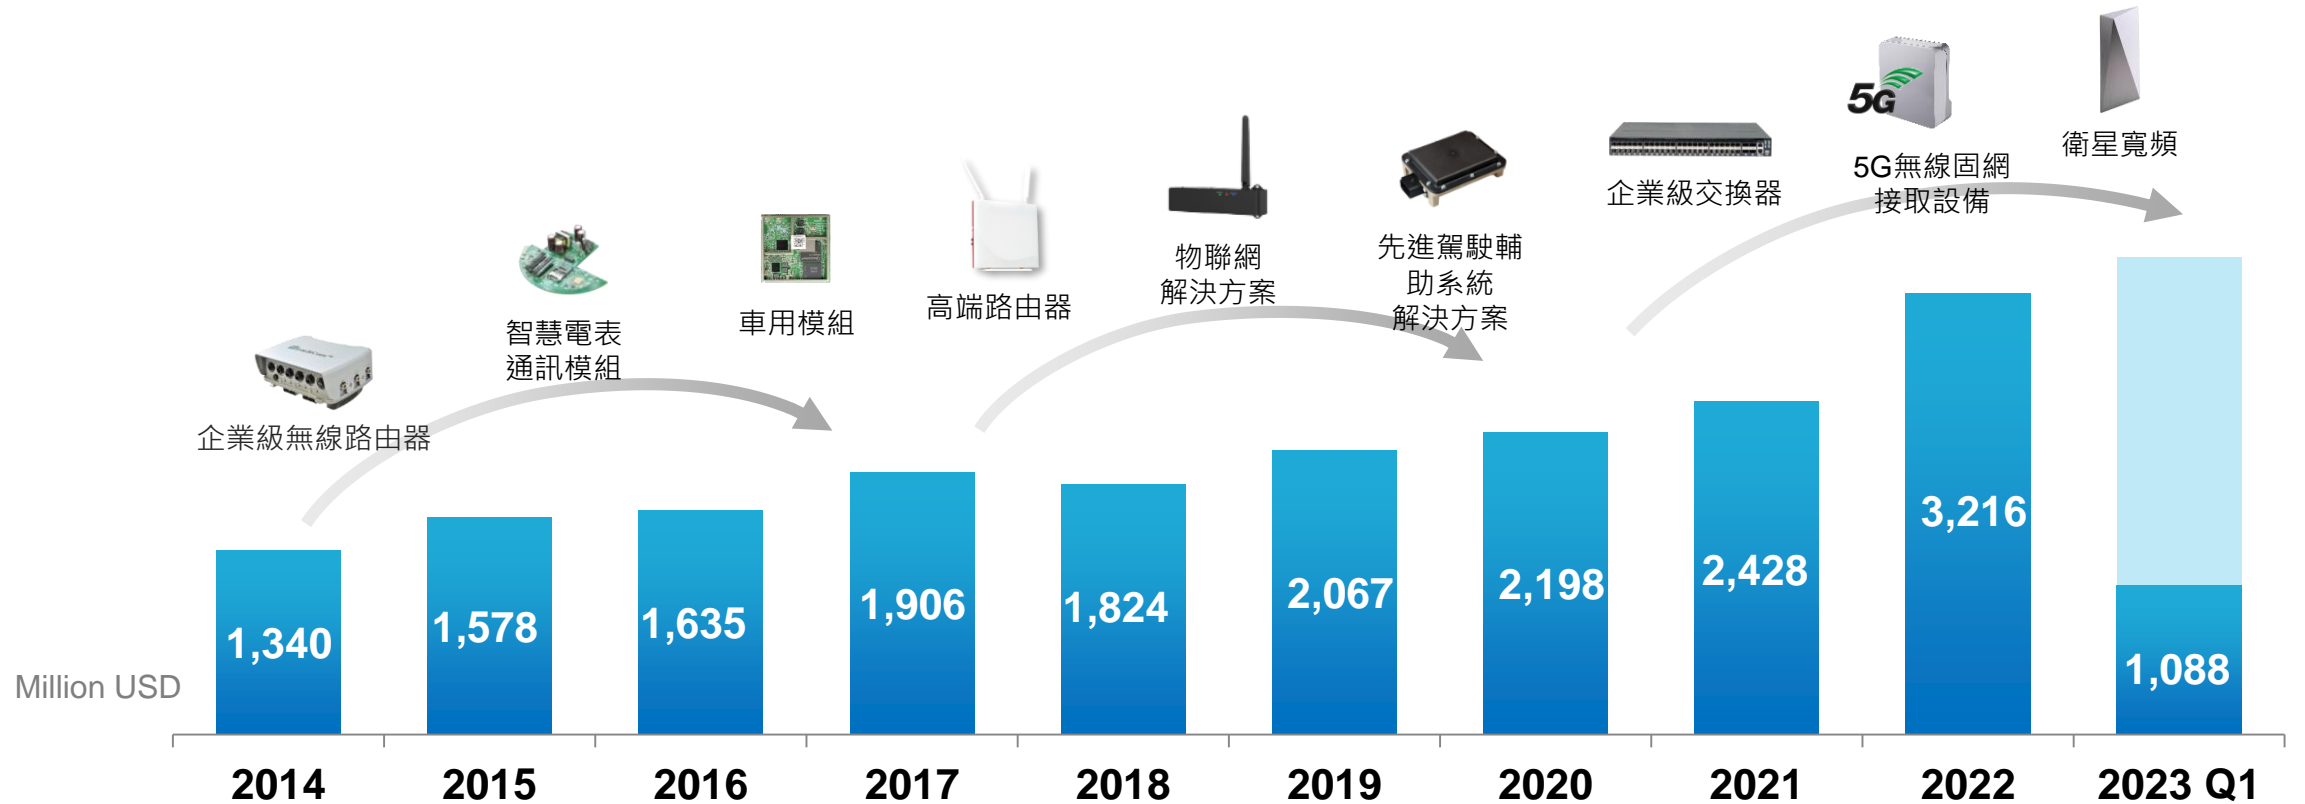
企業級無線路由器

智慧電表
通訊模組

車用模組

高端路由器

物聯網
解決方案

先進駕駛輔
助系統
解決方案

企業級交換器

5G
5G無線固網
接取設備

衛星寬頻

Million USD

| 2014 | 2015 | 2016 | 2017 | 2018 | 2019 | 2020 | 2021 | 2022 | 2023 Q1 |
|---|---|---|---|---|---|---|---|---|---|
| 1,340 | 1,578 | 1,635 | 1,906 | 1,824 | 2,067 | 2,198 | 2,428 | 3,216 | 1,088 |